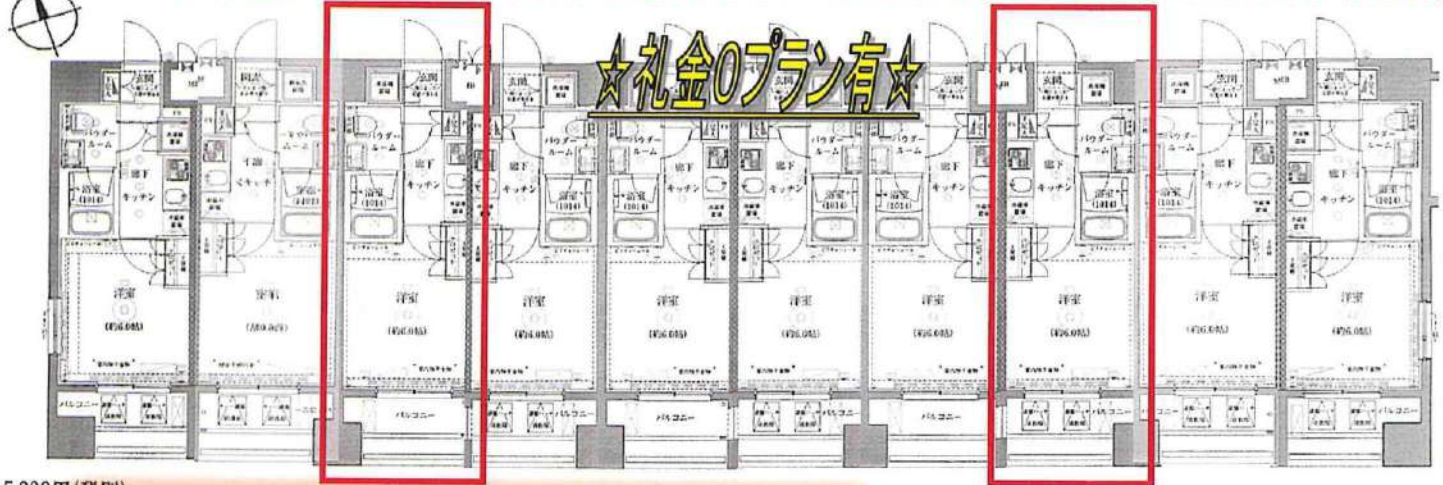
☆礼金0プラン有☆

玄関

パウダールーム

廊下

キッチン

浴室 (1014)

洋室 (約6.0帖)

バルコニー

玄関

パウダールーム

廊下

キッチン

浴室 (1014)

洋室 (約6.0帖)

バルコニー

玄関

パウダールーム

廊下

キッチン

浴室 (1014)

洋室 (約6.0帖)

バルコニー

玄関

パウダールーム

廊下

キッチン

浴室 (1014)

洋室 (約6.0帖)

バルコニー

玄関

パウダールーム

廊下

キッチン

浴室 (1014)

洋室 (約6.0帖)

バルコニー

5,000円(税別)